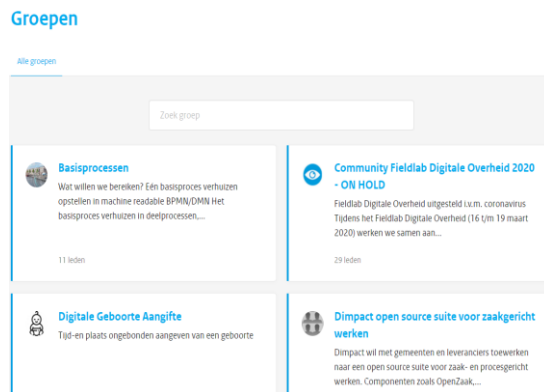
Groepen

Alle groepen

Zoek groep

Basisprocessen

Wat willen we bereiken? Eén basisproces verhuizen opstellen in machine readable BPMN/DMN Het basisproces verhuizen in deelprocessen,...

11 leden

Community Fieldlab Digitale Overheid 2020 - ON HOLD

Fieldlab Digitale Overheid uitgesteld i.v.m. coronavirus Tijdens het Fieldlab Digitale Overheid (16 t/m 19 maart 2020) werken we samen aan...

29 leden

Digitale Geboorte Aangifte

Tijd-en plaats ongebonden aangeven van een geboorte

Dimpact open source suite voor zaakgericht werken

Dimpact wil met gemeenten en leveranciers toewerken naar een open source suite voor zaak- en procesgericht werken. Componenten zoals OpenZaak,...